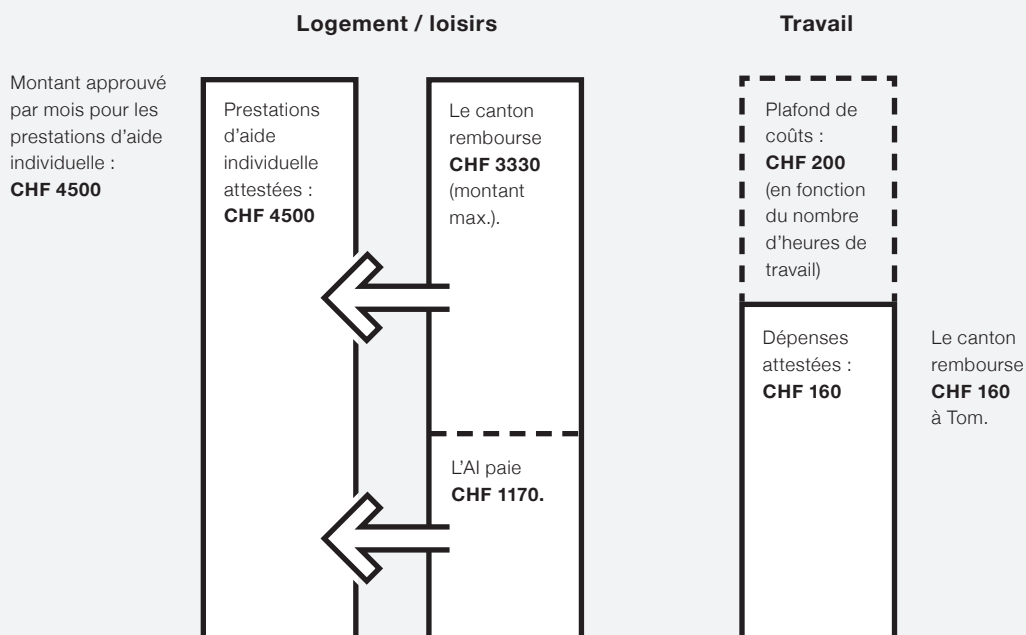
Logement / loisirs

Travail

Montant approuvé par mois pour les prestations d'aide individuelle : **CHF 4500**

Prestations d'aide individuelle attestées : **CHF 4500**

Le canton rembourse **CHF 3330** (montant max.).

L'AI paie **CHF 1170.**

Plafond de coûts : **CHF 200** (en fonction du nombre d'heures de travail)

Dépenses attestées : **CHF 160**

Le canton rembourse **CHF 160** à Tom.